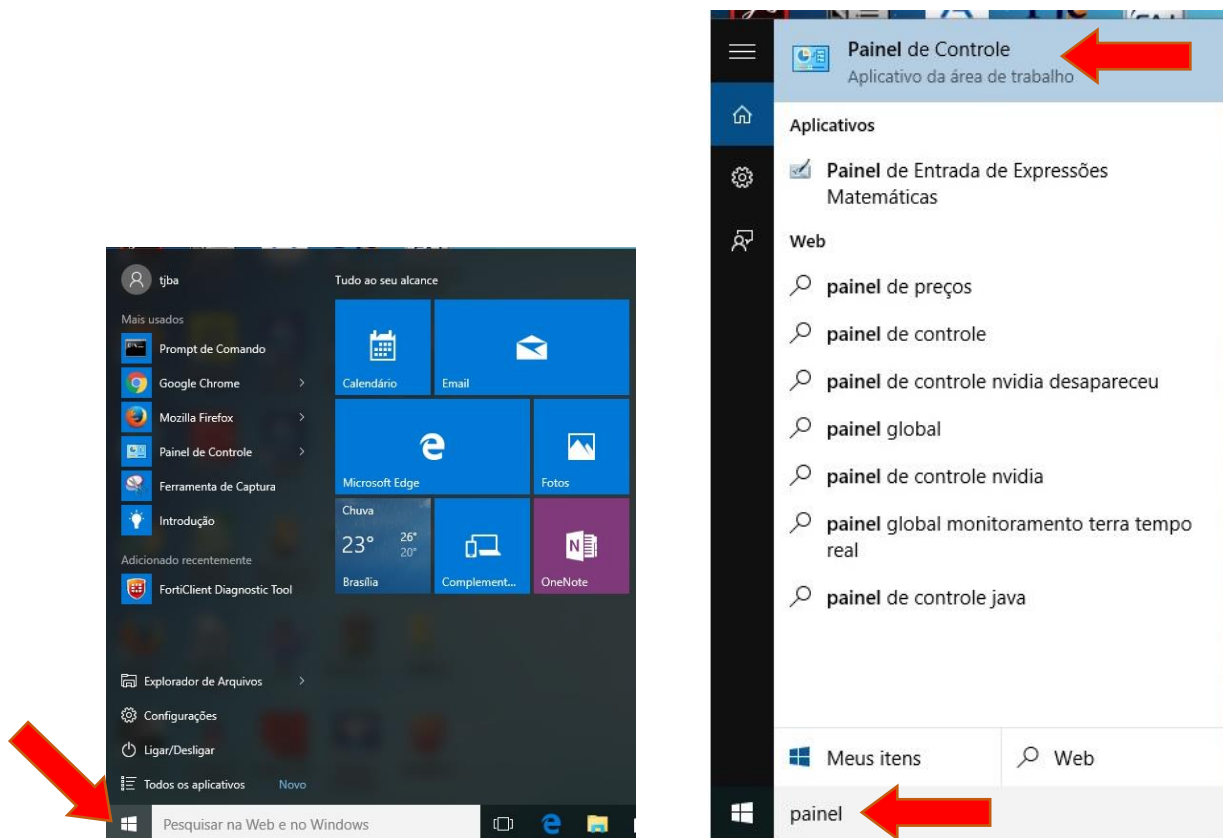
tjba
Mais usados
Prompt de Comando
Google Chrome
Mozilla Firefox
Painel de Controle
Ferramenta de Captura
Introdução
Adicionado recentemente
FortiClient Diagnostic Tool
Explorador de Arquivos
Configurações
Ligar/Desligar
Todos os aplicativos Novo
Pesquisar na Web e no Windows

Tudo ao seu alcance
Calendário
Email
Microsoft Edge
Fotos
Chuva
23° 26° 20°
Brasília
Complement...
OneNote

Painel de Controle
Aplicativo da área de trabalho
Aplicativos
Painel de Entrada de Expressões Matemáticas
Web
painel de preços
painel de controle
painel de controle nvidia desapareceu
painel global
painel de controle nvidia
painel global monitoramento terra tempo real
painel de controle java
Meus itens
Web
painel